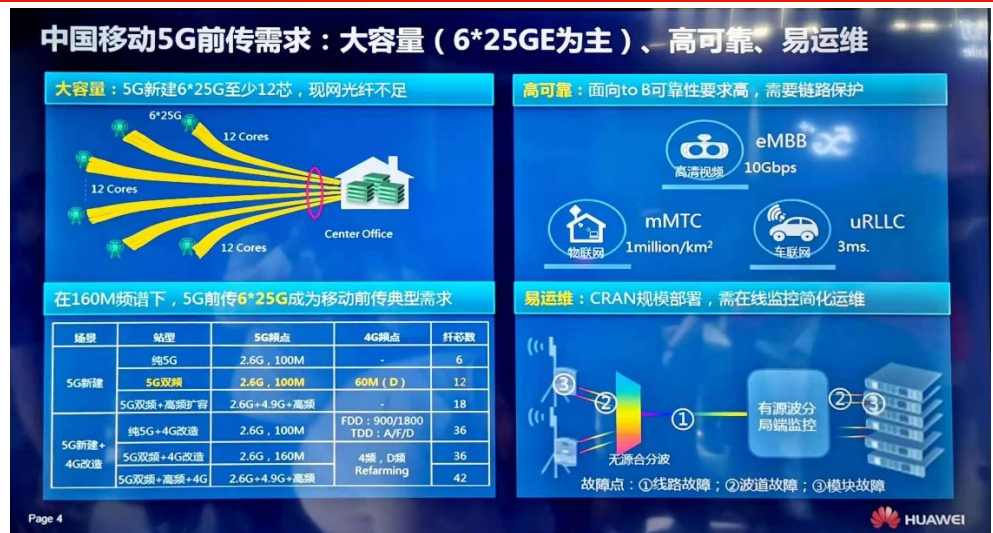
中国移动5G前传需求：大容量（6*25GE为主）、高可靠、易运维

大容量：5G新建6*25G至少12芯，现网光纤不足

6*25G

12 Cores

12 Cores

12 Cores

Center Office

高可靠：面向to B可靠性要求高，需要链路保护

eMBB
10Gbps

高清视频

mMTC
1million/km²

物联网

uRLLC
3ms.

车联网

在160M频谱下，5G前传6*25G成为移动前传典型需求

| 场景 | 站型 | 5G频点 | 4G频点 | 纤芯数 |
|---|---|---|---|---|
| 5G新建 | 纯5G | 2.6G，100M | - | 6 |
| | 5G双频 | 2.6G，100M | 60M（D） | 12 |
| | 5G双频+高频扩容 | 2.6G+4.9G+高频 | - | 18 |
| 5G新建+4G改造 | 纯5G+4G改造 | 2.6G，100M | FDD：900/1800 TDD：A/F/D | 36 |
| | 5G双频+4G改造 | 2.6G，160M | 4频，D频 Refarming | 36 |
| | 5G双频+高频+4G | 2.6G+4.9G+高频 | | 42 |

易运维：CRAN规模部署，需在线监控简化运维

③

②

①

无源合分波

有源波分局端监控

②

③

故障点：①线路故障；②波道故障；③模块故障

Page 4

HUAWEI